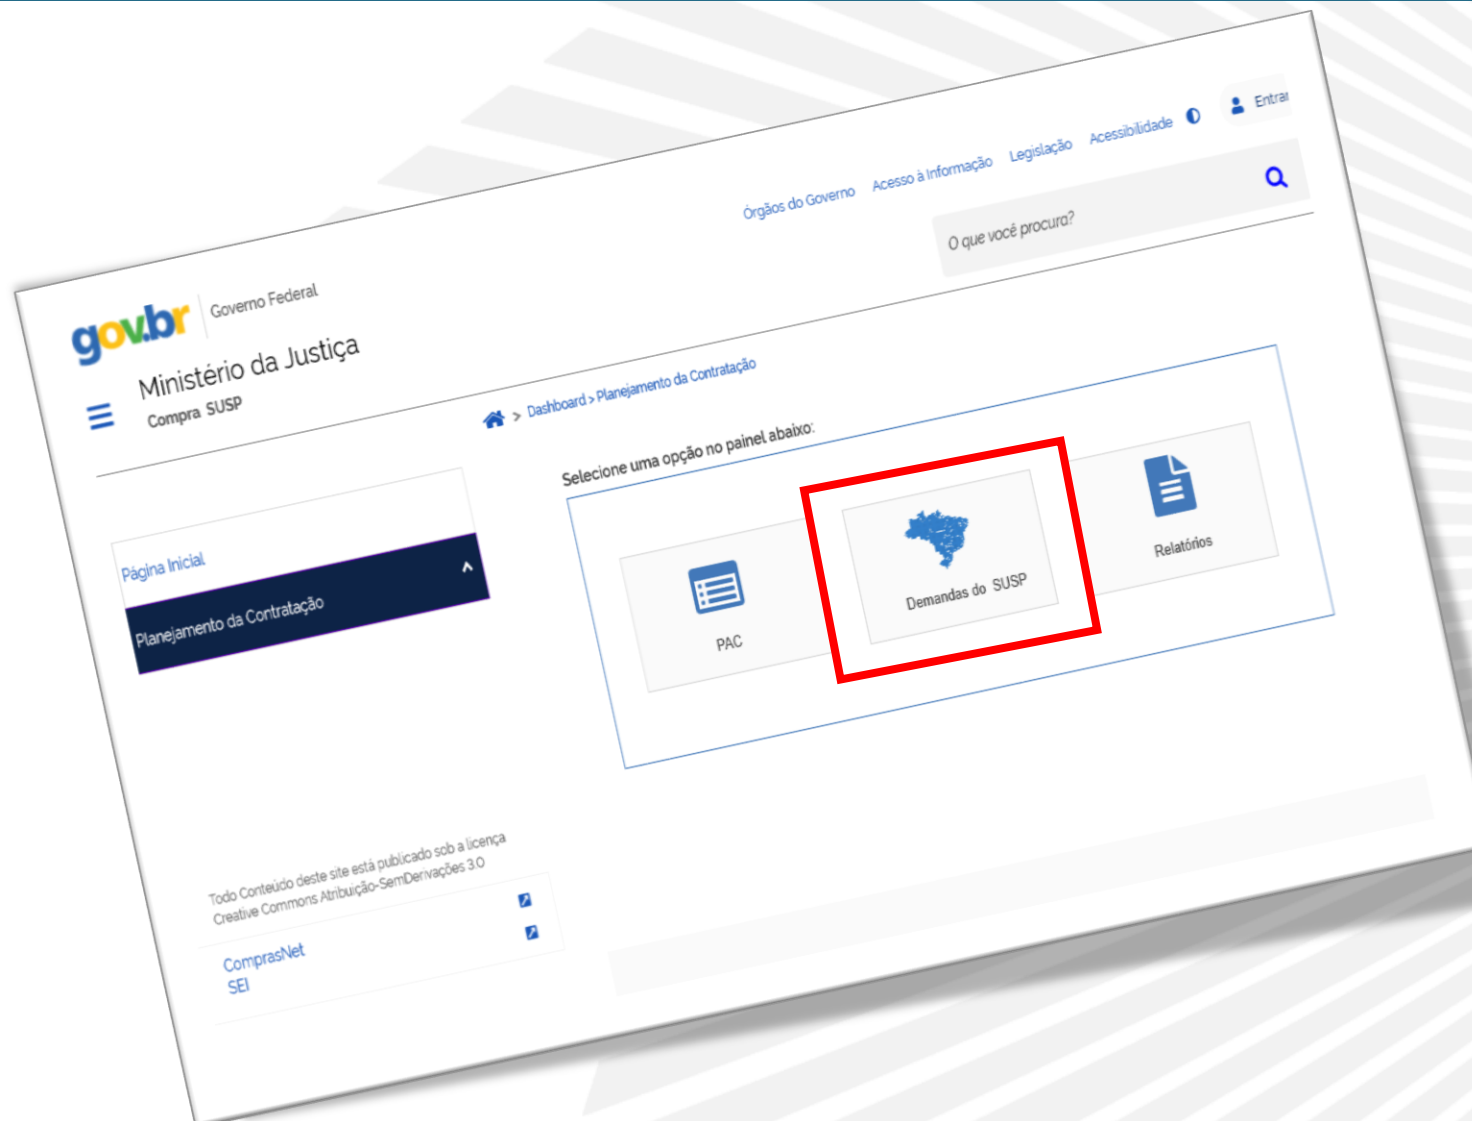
gov.br Governo Federal

Órgãos do Governo Acesso à Informação Legislação Acessibilidade

Entrar

O que você procura?

Ministério da Justiça
Compra SUSP

> Dashboard > Planejamento da Contratação

Página Inicial
Planejamento da Contratação

Selecione uma opção no painel abaixo:

PAC

Demandas do SUSP

Relatórios

Todo Conteúdo deste site está publicado sob a licença Creative Commons Atribuição-SemDerivações 3.0

ComprasNet
SEI